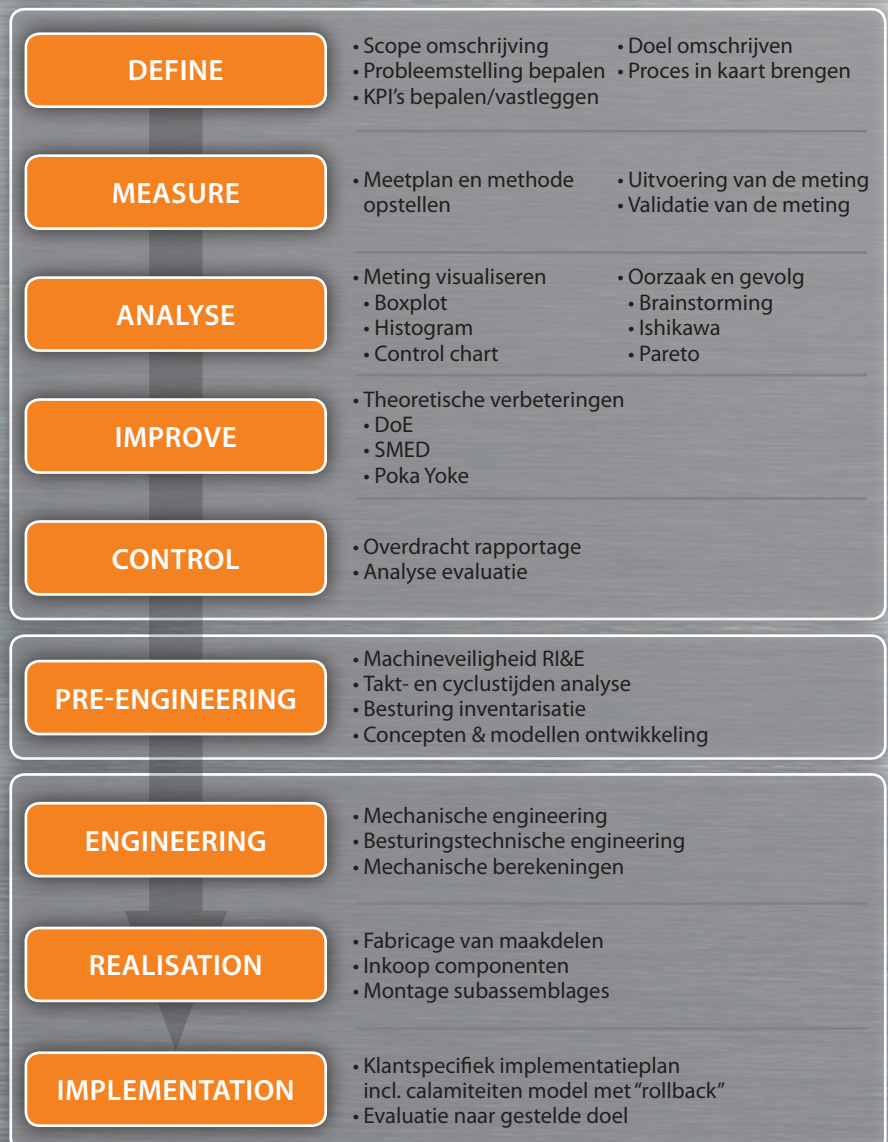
DEFINE

• Scope omschrijving
• Probleemstelling bepalen
• KPI's bepalen/vastleggen

• Doel omschrijven
• Proces in kaart brengen

MEASURE

• Meetplan en methode opstellen

• Uitvoering van de meting
• Validatie van de meting

ANALYSE

• Meting visualiseren
• Boxplot
• Histogram
• Control chart

• Oorzaak en gevolg
• Brainstorming
• Ishikawa
• Pareto

IMPROVE

• Theoretische verbeteringen
• DoE
• SMED
• Poka Yoke

CONTROL

• Overdracht rapportage
• Analyse evaluatie

PRE-ENGINEERING

• Machineveiligheid RI&E
• Takt- en cyclustijden analyse
• Besturing inventarisatie
• Concepten & modellen ontwikkeling

ENGINEERING

• Mechanische engineering
• Besturingstechnische engineering
• Mechanische berekeningen

REALISATION

• Fabricage van maakdelen
• Inkoop componenten
• Montage subassemblages

IMPLEMENTATION

• Klantspecifiek implementatieplan incl. calamiteiten model met "rollback"
• Evaluatie naar gestelde doel